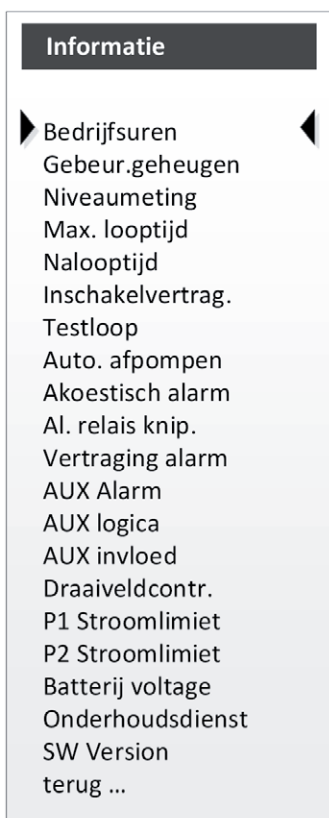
Informatie

Bedrijfsuren
Gebeur.geheugen
Niveaumeting
Max. looptijd
Nalooptijd
Inschakelvertrag.
Testloop
Auto. afpompen
Akoestisch alarm
Al. relais knip.
Vertraging alarm
AUX Alarm
AUX logica
AUX invloed
Draaiveldcontr.
P1 Stroomlimiet
P2 Stroomlimiet
Batterij voltage
Onderhoudsdienst
SW Version
terug ...